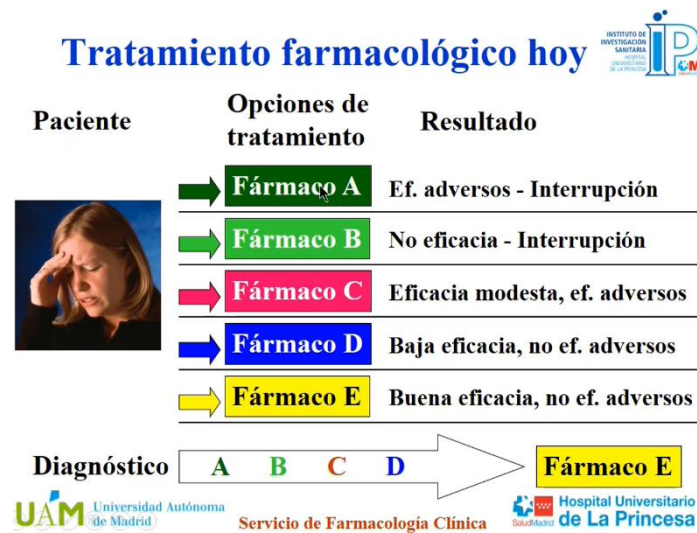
Tratamiento farmacológico hoy

INSTITUTO DE INVESTIGACIÓN SANITARIA HOSPITAL UNIVERSITARIO DE LA PRINCESA

IP

Paciente

Opciones de tratamiento

Resultado

| Opciones de tratamiento | Resultado |
|---|---|
| Fármaco A | Ef. adversos - Interrupción |
| Fármaco B | No eficacia - Interrupción |
| Fármaco C | Eficacia modesta, ef. adversos |
| Fármaco D | Baja eficacia, no ef. adversos |
| Fármaco E | Buena eficacia, no ef. adversos |

Diagnóstico A B C D Fármaco E

UAM Universidad Autónoma de Madrid

Servicio de Farmacología Clínica

SaludMadrid Hospital Universitario de La Princesa